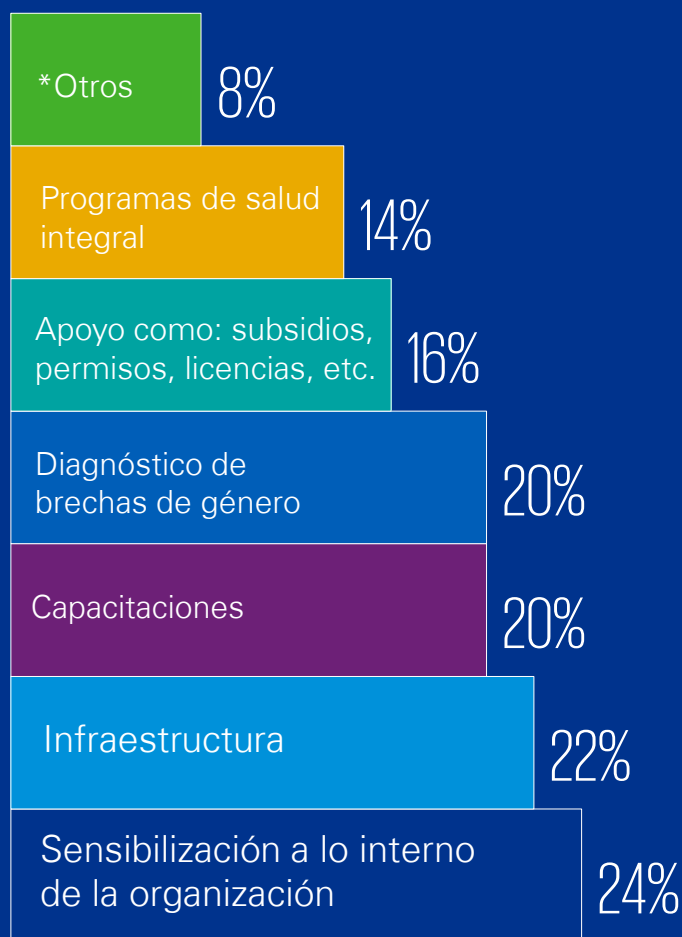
*Otros 8%

Programas de salud integral 14%

Apoyo como: subsidios, permisos, licencias, etc. 16%

Diagnóstico de brechas de género 20%

Capacitaciones 20%

Infraestructura 22%

Sensibilización a lo interno de la organización 24%